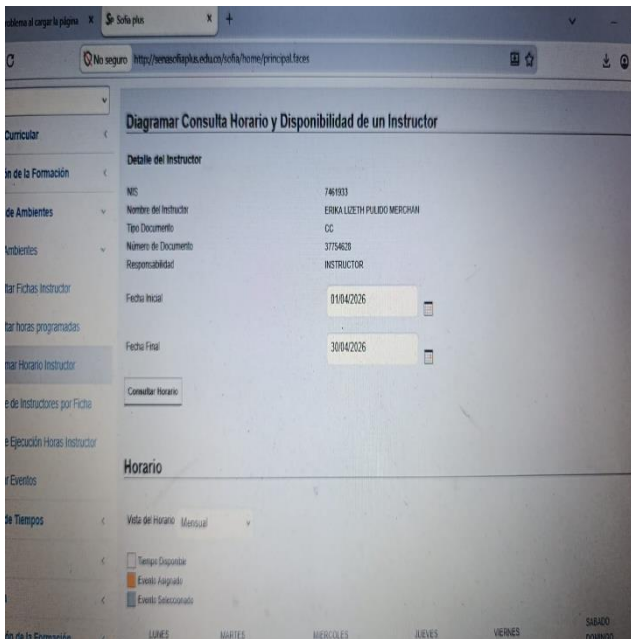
roblema al cargar la página × Sofia plus × +

C No seguro http://senasofiaplus.edu.co/sofia/home/principal.faces

Curricular
ón de la Formación
de Ambientes
Ambientes
ltar Fichas Instructor
ltar horas programadas
mar Horario Instructor
e de Instructores por Ficha
e Ejecución Horas Instructor
r Eventos
de Tiempos
ón de la Formación

Diagramar Consulta Horario y Disponibilidad de un Instructor

Detalle del Instructor

NIS 7461933
Nombre del Instructor ERIKA LIZETH PULIDO MERCHAN
Tipo Documento CC
Número de Documento 37754628
Responsabilidad INSTRUCTOR

Fecha Inicial 01/04/2026

Fecha Final 30/04/2026

Consultar Horario

Horario

Vista del Horario Mensual

Tiempo Disponible
Evento Asignado
Evento Seleccionado

LUNES MARTES MIERCOLES JUEVES VIERNES SABADO DOMINGO